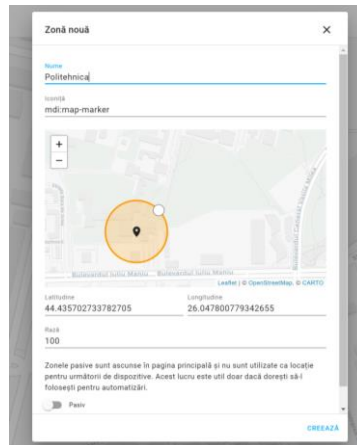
Zonă nouă

×

Nume
Politehnica

Iconiță
mdi:map-marker

+
−

Bulevardul Iuliu Maniu
Bulevardul Iuliu Maniu
Bulevardul Constructorilor

Leaflet | © OpenStreetMap, © CARTO

Latitudine
44.435702733782705

Longitudine
26.047800779342655

Rază
100

Zonele pasive sunt ascunse în pagina principală și nu sunt utilizate ca locație pentru urmărirea dispozitive. Acest lucru este util doar dacă dorești să-l folosești pentru automatizări.

Pasiv

CREEAZĂ